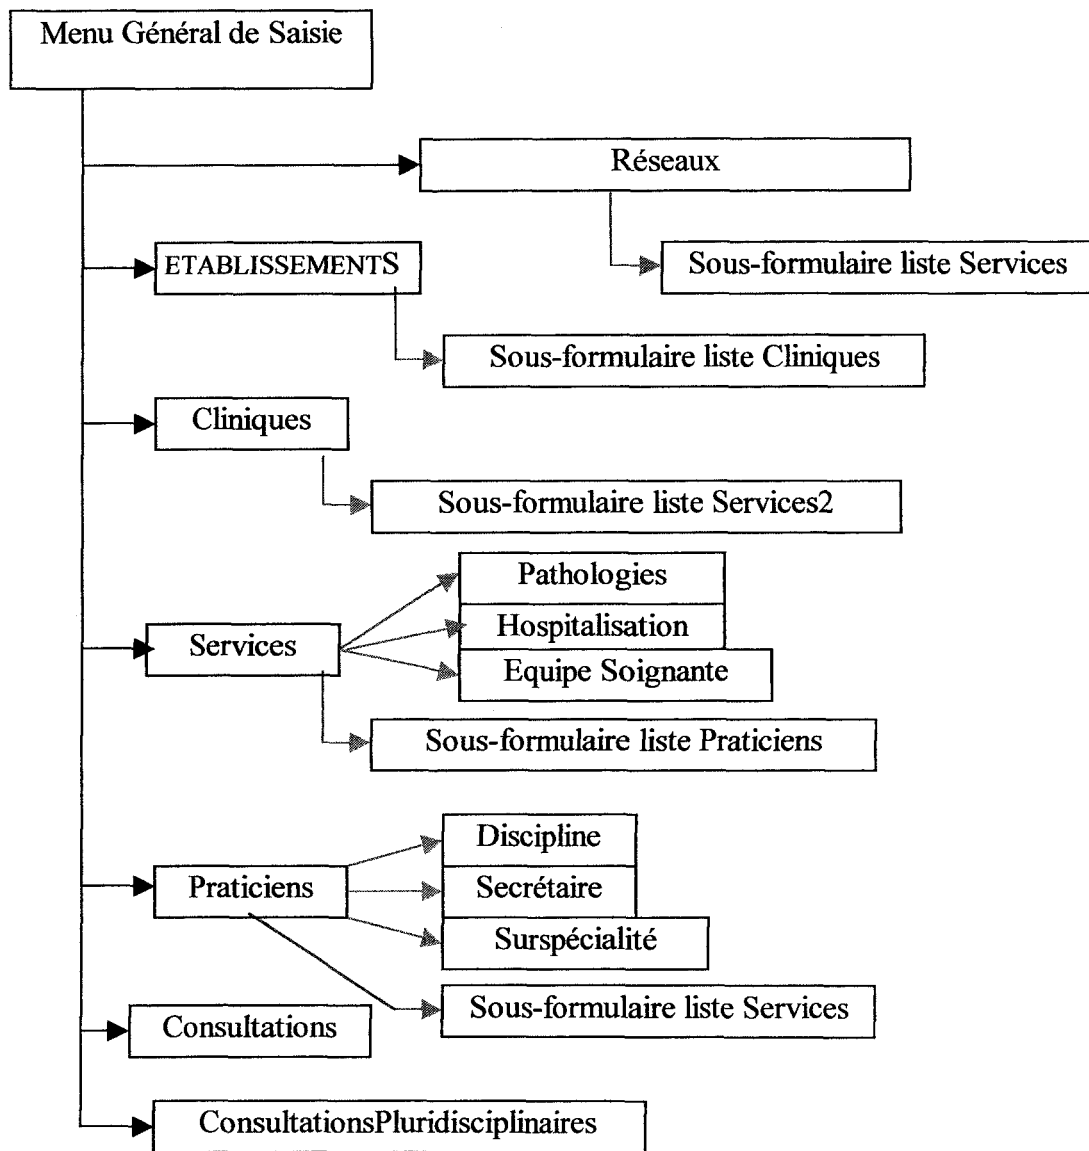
Menu Général de Saisie

Réseaux

Sous-formulaire liste Services

ETABLISSEMENTS

Sous-formulaire liste Cliniques

Cliniques

Sous-formulaire liste Services2

Services

Pathologies

Hospitalisation

Equipe Soignante

Sous-formulaire liste Praticiens

Praticiens

Discipline

Secrétaire

Surspécialité

Sous-formulaire liste Services

Consultations

ConsultationsPluridisciplinaires